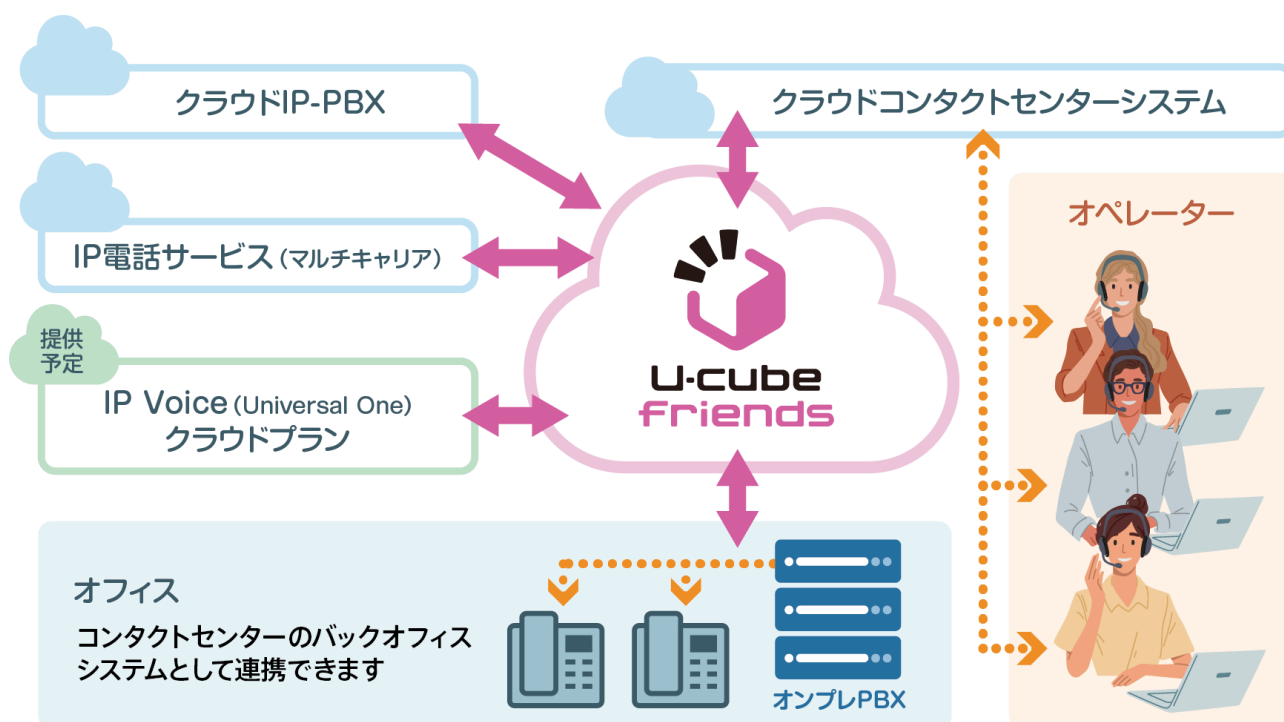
クラウドIP-PBX

クラウドコンタクトセンターシステム

オペレーター

IP電話サービス（マルチキャリア）

U-cube friends

提供予定

IP Voice（Universal One）クラウドプラン

オフィス

コンタクトセンターのバックオフィスシステムとして連携できます

オンプレPBX